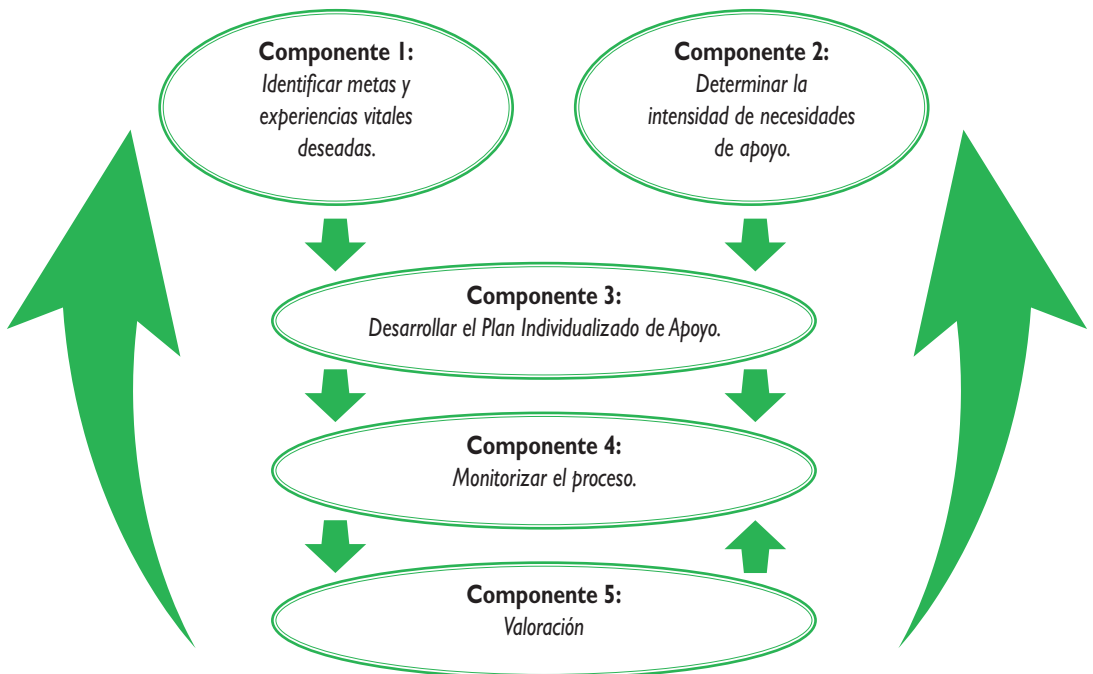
Componente 1:
Identificar metas y experiencias vitales deseadas.

Componente 2:
Determinar la intensidad de necesidades de apoyo.

Componente 3:
Desarrollar el Plan Individualizado de Apoyo.

Componente 4:
Monitorizar el proceso.

Componente 5:
Valoración